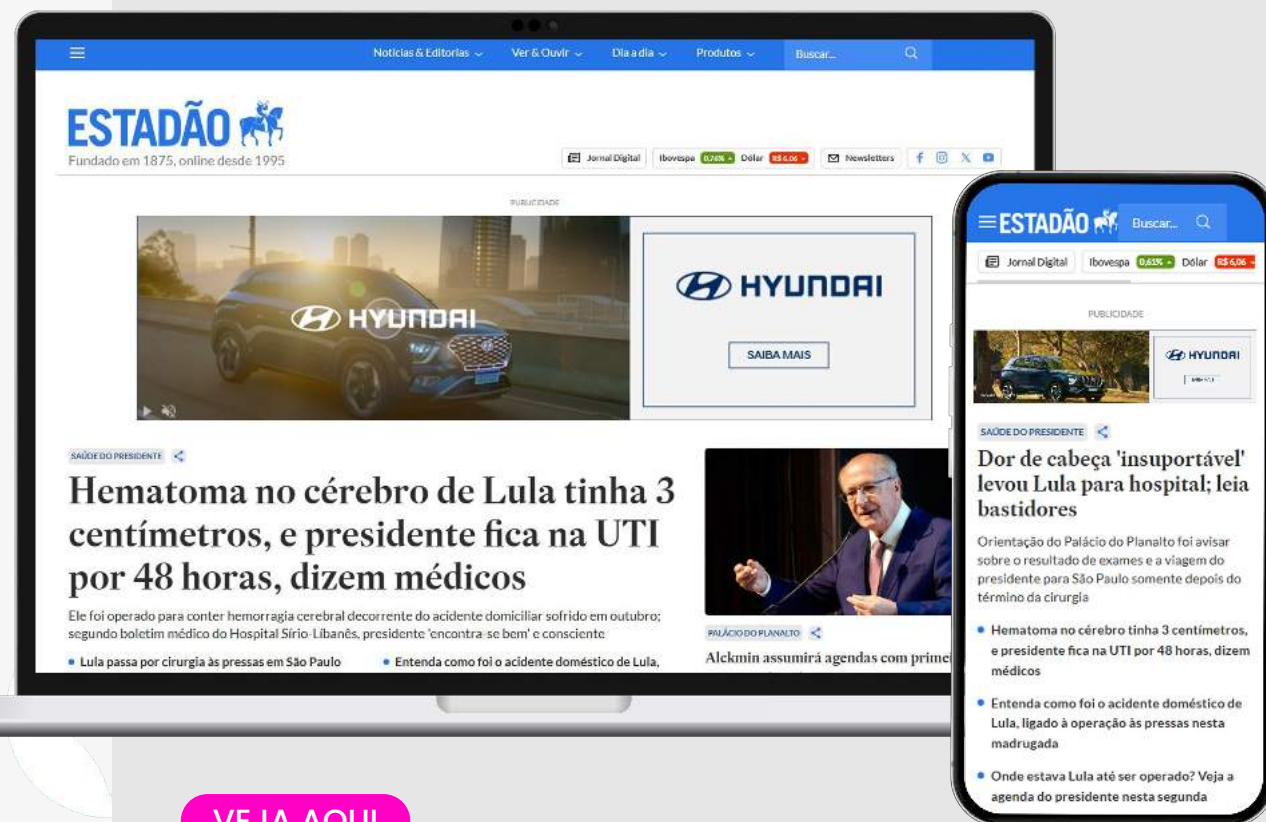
Notícias & Editorias ⌄ Ver & Ouvir ⌄ Dia a dia ⌄ Produtos ⌄ Buscar...

ESTADÃO
Fundado em 1875, online desde 1995

Jornal Digital | Ibovespa 0,76% | Dólar R$ 6,06 | Newsletters

PUBLICIDADE

HYUNDAI

HYUNDAI
SAIBA MAIS

SAÚDE DO PRESIDENTE

Hematoma no cérebro de Lula tinha 3 centímetros, e presidente fica na UTI por 48 horas, dizem médicos

Ele foi operado para conter hemorragia cerebral decorrente do acidente domiciliar sofrido em outubro; segundo boletim médico do Hospital Sírio-Libanês, presidente 'encontra-se bem' e consciente

• Lula passa por cirurgia às pressas em São Paulo
• Entenda como foi o acidente doméstico de Lula,

PALÁCIO DO PLANALTO

Alckmin assumirá agendas com prime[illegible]

ESTADÃO Buscar...

Jornal Digital | Ibovespa 0,63% | Dólar R$ 6,06

PUBLICIDADE

HYUNDAI

SAÚDE DO PRESIDENTE

Dor de cabeça 'insuportável' levou Lula para hospital; leia bastidores

Orientação do Palácio do Planalto foi avisar sobre o resultado de exames e a viagem do presidente para São Paulo somente depois do término da cirurgia

• Hematoma no cérebro tinha 3 centímetros, e presidente fica na UTI por 48 horas, dizem médicos

• Entenda como foi o acidente doméstico de Lula, ligado à operação às pressas nesta madrugada

• Onde estava Lula até ser operado? Veja a agenda do presidente nesta segunda

VEJA AQUI